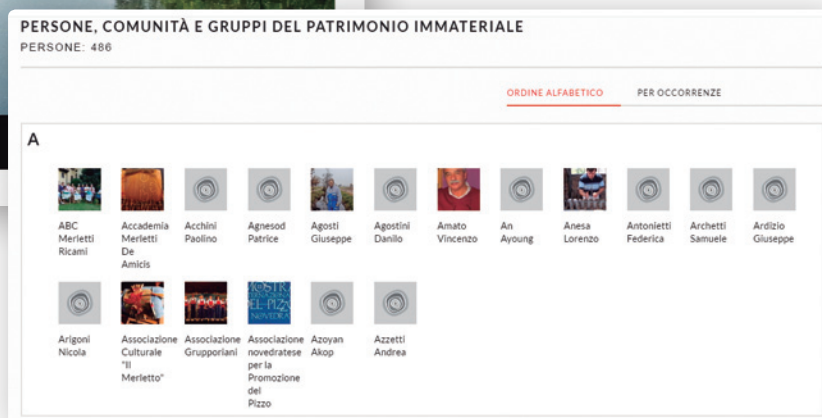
PERSONE, COMUNITÀ E GRUPPI DEL PATRIMONIO IMMATERIALE
PERSONE: 486

ORDINE ALFABETICO PER OCCORRENZE

A

ABC Merletti Ricami

Accademia Merletti De Amicis

Acchini Paolino

Agnesod Patrice

Agosti Giuseppe

Agostini Danilo

Amato Vincenzo

An Ayoung

Anesa Lorenzo

Antonietti Federica

Archetti Samuele

Ardizio Giuseppe

Arigoni Nicola

Associazione Culturale "Il Merletto"

Associazione Grupporiani

Associazione novedratese per la Promozione del Pizzo

Azoyan Akop

Azzetti Andrea